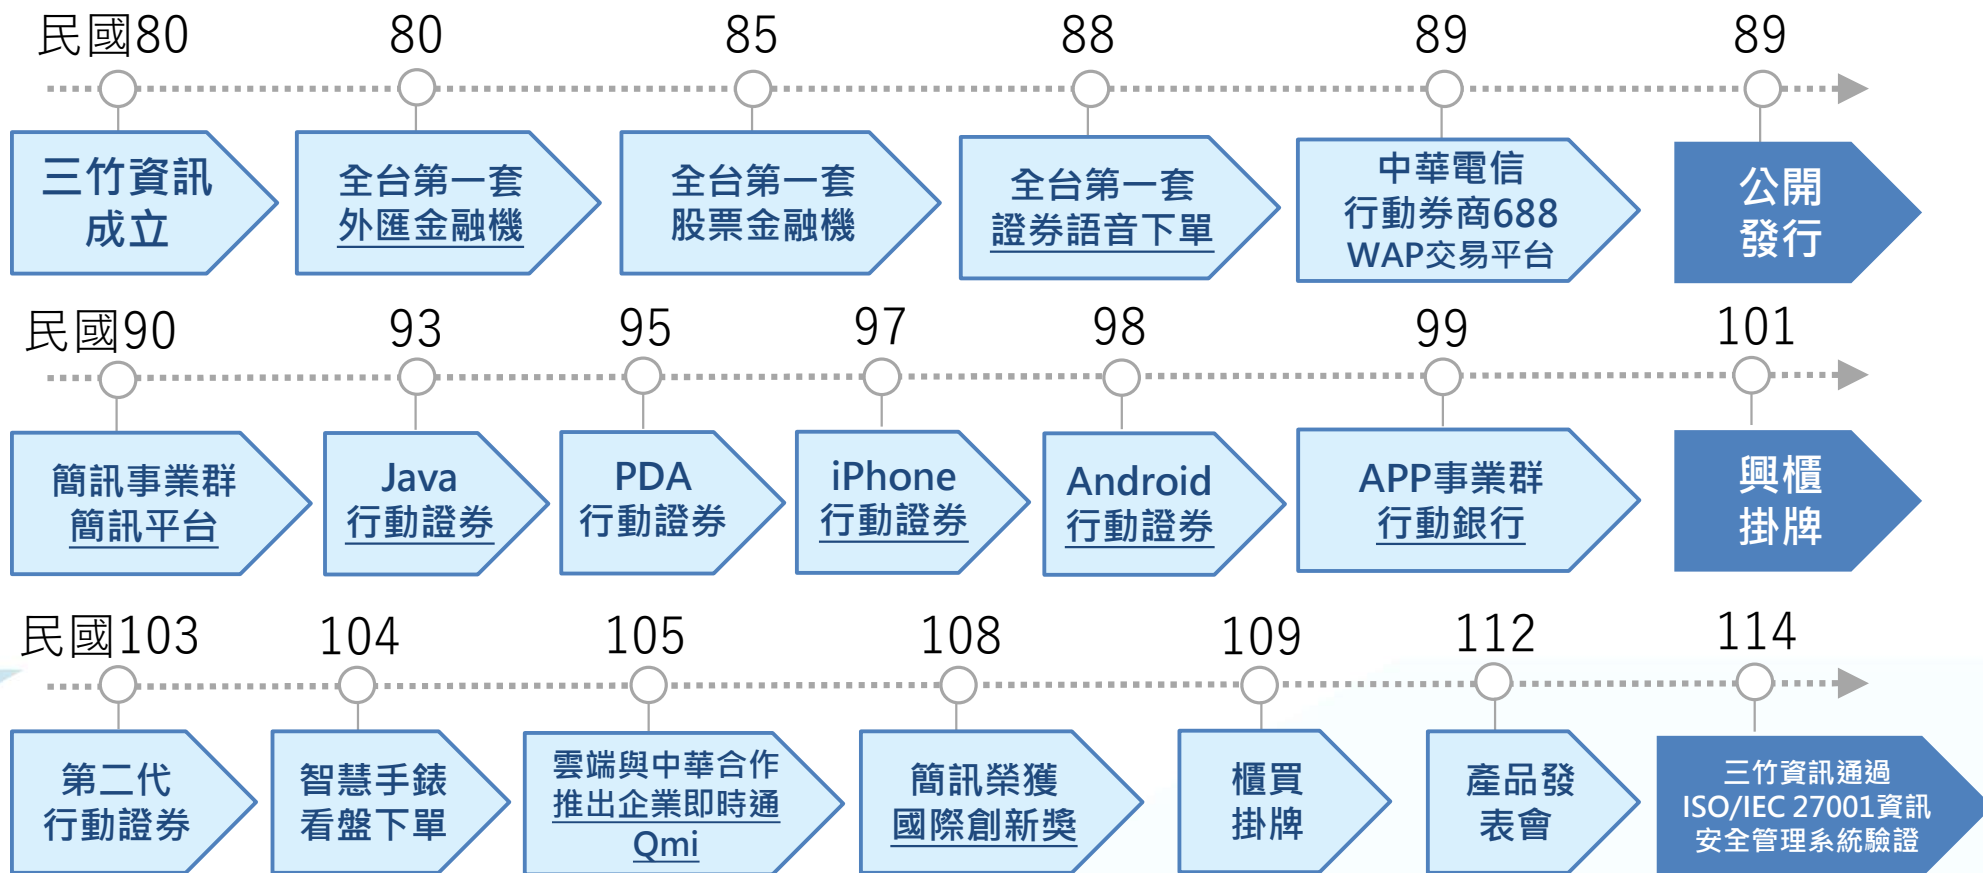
民國80
三竹資訊成立

80
全台第一套外匯金融機

85
全台第一套股票金融機

88
全台第一套證券語音下單

89
中華電信行動券商688 WAP交易平台

89
公開發行

民國90
簡訊事業群簡訊平台

93
Java行動證券

95
PDA行動證券

97
iPhone行動證券

98
Android行動證券

99
APP事業群行動銀行

101
興櫃掛牌

民國103
第二代行動證券

104
智慧手錶看盤下單

105
雲端與中華合作推出企業即時通Qmi

108
簡訊榮獲國際創新獎

109
櫃買掛牌

112
產品發表會

114
三竹資訊通過ISO/IEC 27001資訊安全管理系統驗證